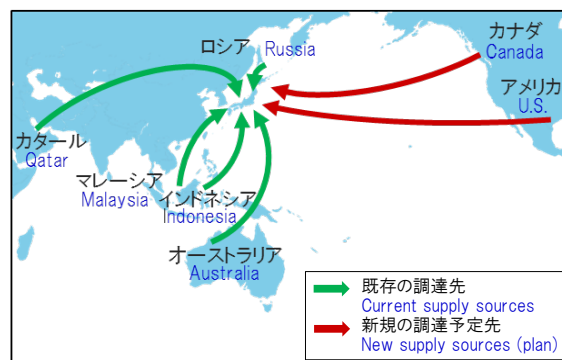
ロシア Russia

カナダ Canada

アメリカ U.S.

カタール Qatar

マレーシア Malaysia

インドネシア Indonesia

オーストラリア Australia

既存の調達先
Current supply sources
新規の調達予定先
New supply sources (plan)